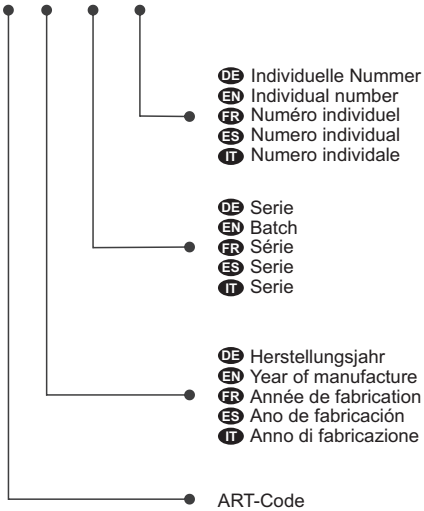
DE Individuelle Nummer
EN Individual number
FR Numéro individuel
ES Numero individual
IT Numero individale

DE Serie
EN Batch
FR Série
ES Serie
IT Serie

DE Herstellungsjahr
EN Year of manufacture
FR Année de fabrication
ES Ano de fabricación
IT Anno di fabricazione

ART-Code